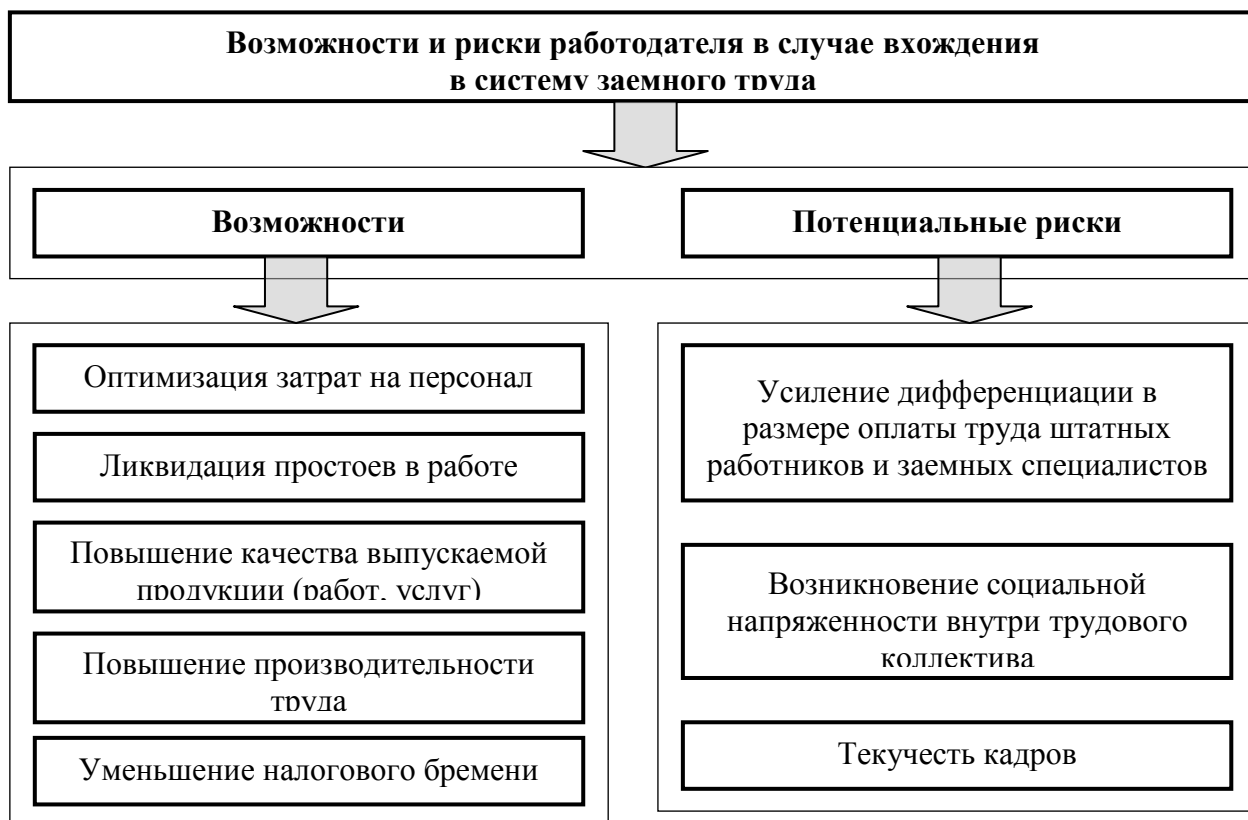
Возможности и риски работодателя в случае вхождения в систему заемного труда

Возможности

Потенциальные риски

Оптимизация затрат на персонал

Ликвидация простоев в работе

Повышение качества выпускаемой продукции (работ, услуг)

Повышение производительности труда

Уменьшение налогового бремени

Усиление дифференциации в размере оплаты труда штатных работников и заемных специалистов

Возникновение социальной напряженности внутри трудового коллектива

Текучесть кадров